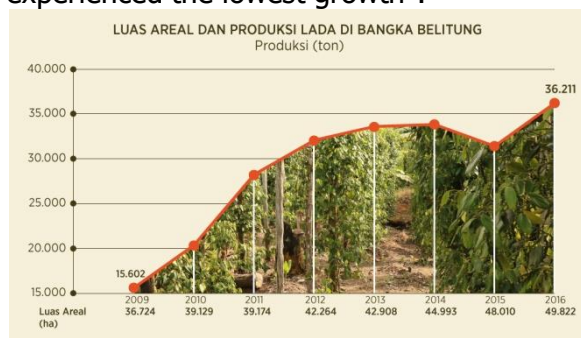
experienced the lowest growth ?

LUAS AREAL DAN PRODUKSI LADA DI BANGKA BELITUNG
Produksi (ton)

40.000
35.000
30.000
25.000
20.000
15.000

15.602
36.211

Luas Areal (ha)

| 2009 | 2010 | 2011 | 2012 | 2013 | 2014 | 2015 | 2016 |
|---|---|---|---|---|---|---|---|
| 36.724 | 39.129 | 39.174 | 42.264 | 42.908 | 44.993 | 48.010 | 49.822 |